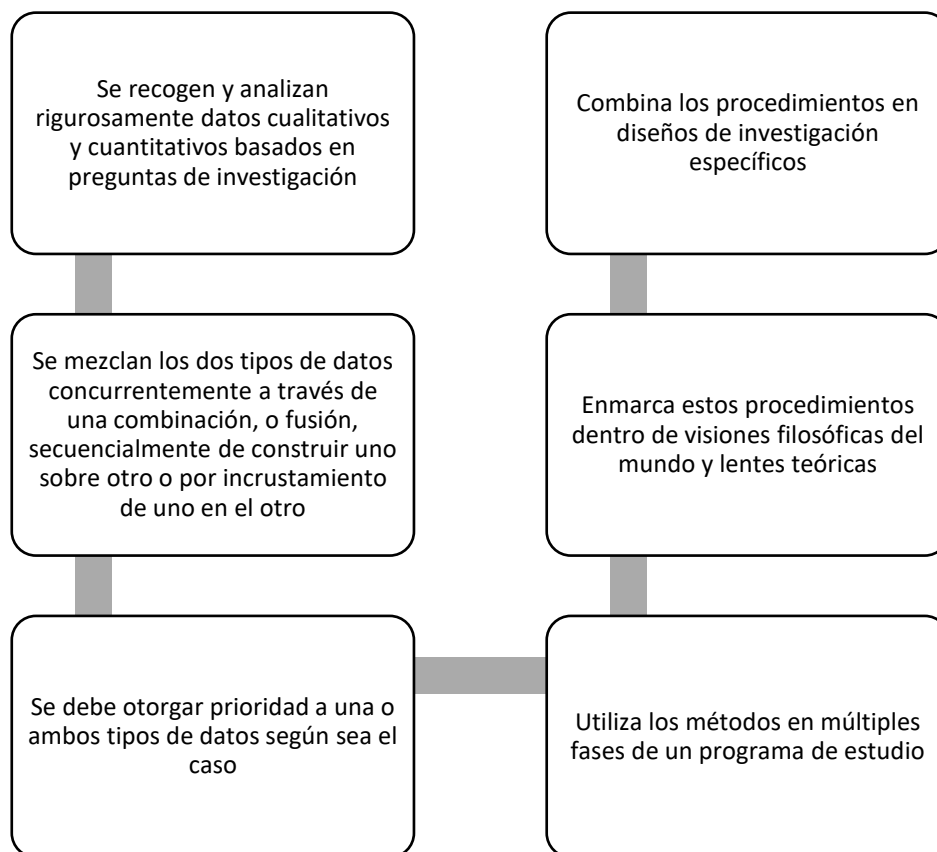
Se recogen y analizan rigurosamente datos cualitativos y cuantitativos basados en preguntas de investigación

Se mezclan los dos tipos de datos concurrentemente a través de una combinación, o fusión, secuencialmente de construir uno sobre otro o por incrustamiento de uno en el otro

Se debe otorgar prioridad a una o ambos tipos de datos según sea el caso

Utiliza los métodos en múltiples fases de un programa de estudio

Enmarca estos procedimientos dentro de visiones filosóficas del mundo y lentes teóricas

Combina los procedimientos en diseños de investigación específicos